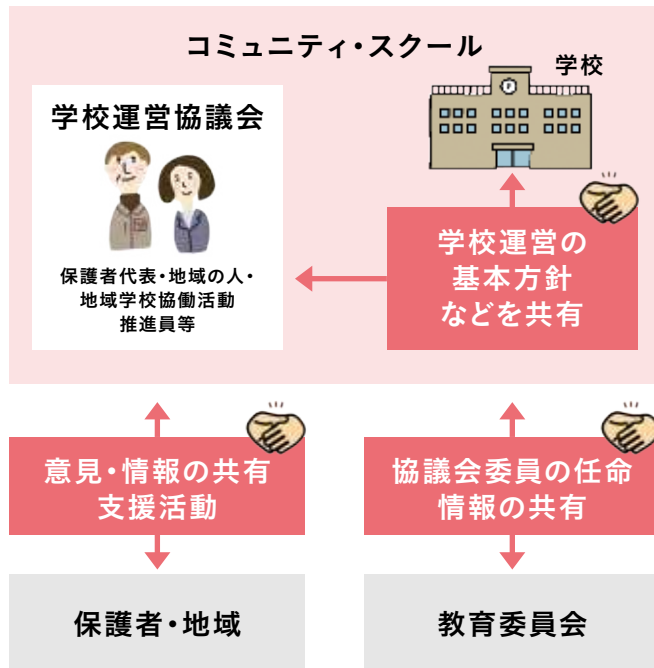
コミュニティ・スクール

学校

学校運営協議会

保護者代表・地域の人・地域学校協働活動推進員等

学校運営の基本方針などを共有

意見・情報の共有
支援活動

協議会委員の任命
情報の共有

保護者・地域

教育委員会